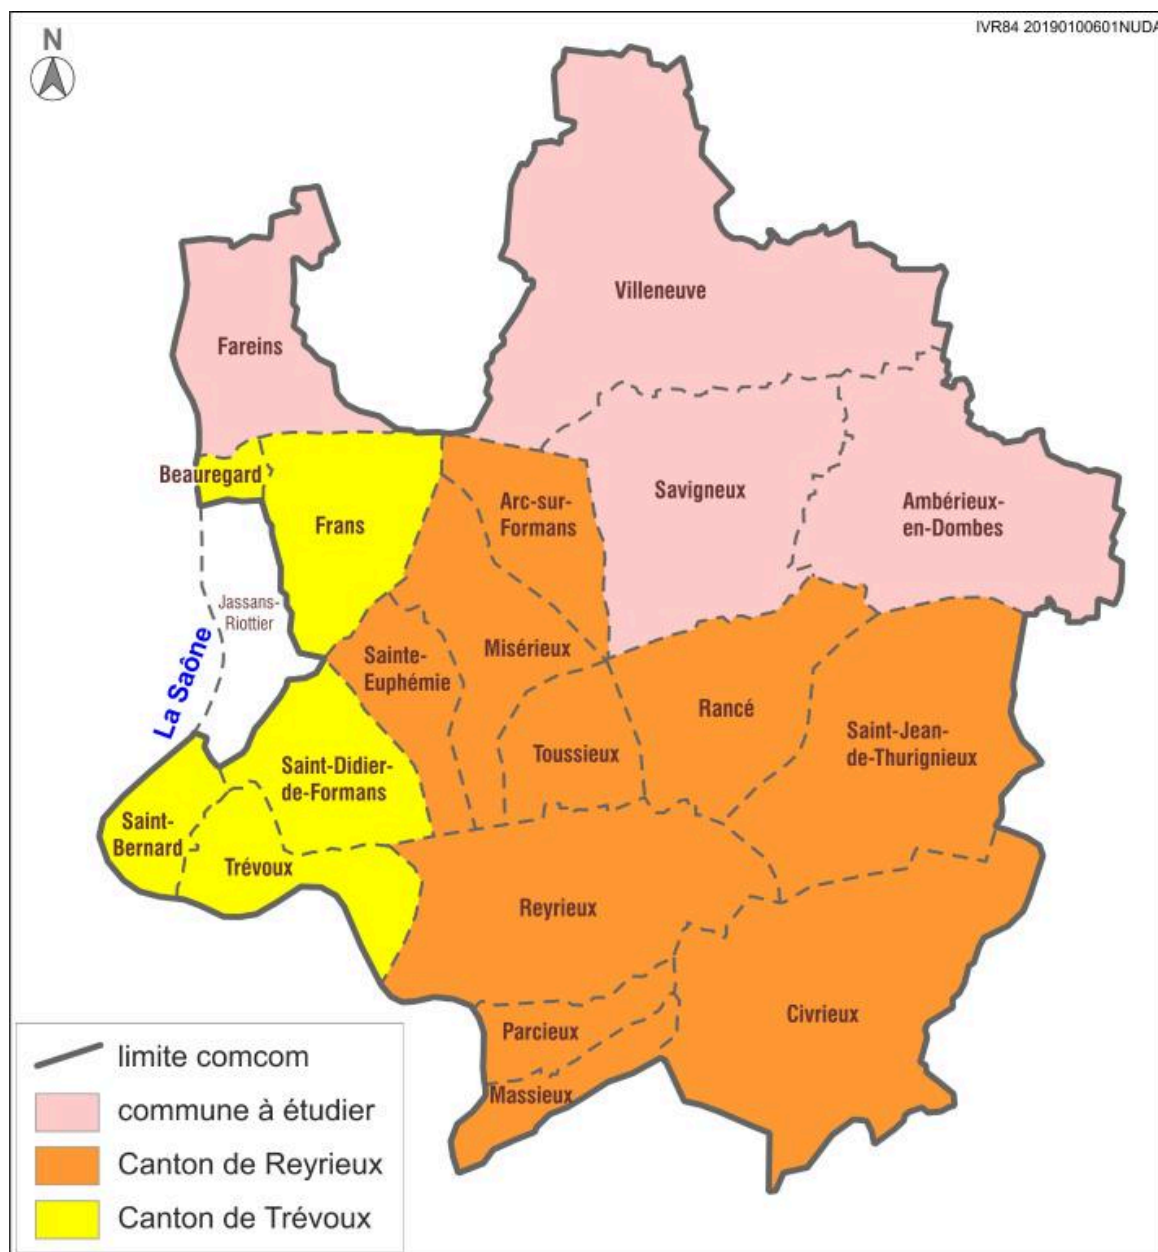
IVR84 20190100601NUDA

N

Fareins

Villeneuve

Beauregard

Frans

Arc-sur-Formans

Savigneux

Ambérieux-en-Dombes

Jassans-Riottier

La Saône

Sainte-Euphémie

Misérieux

Rancé

Saint-Jean-de-Thurignieux

Toussieux

Saint-Didier-de-Formans

Saint-Bernard

Trévoux

Reyrieux

Parcieux

Civrieux

Massieux

limite comcom

commune à étudier

Canton de Reyrieux

Canton de Trévoux